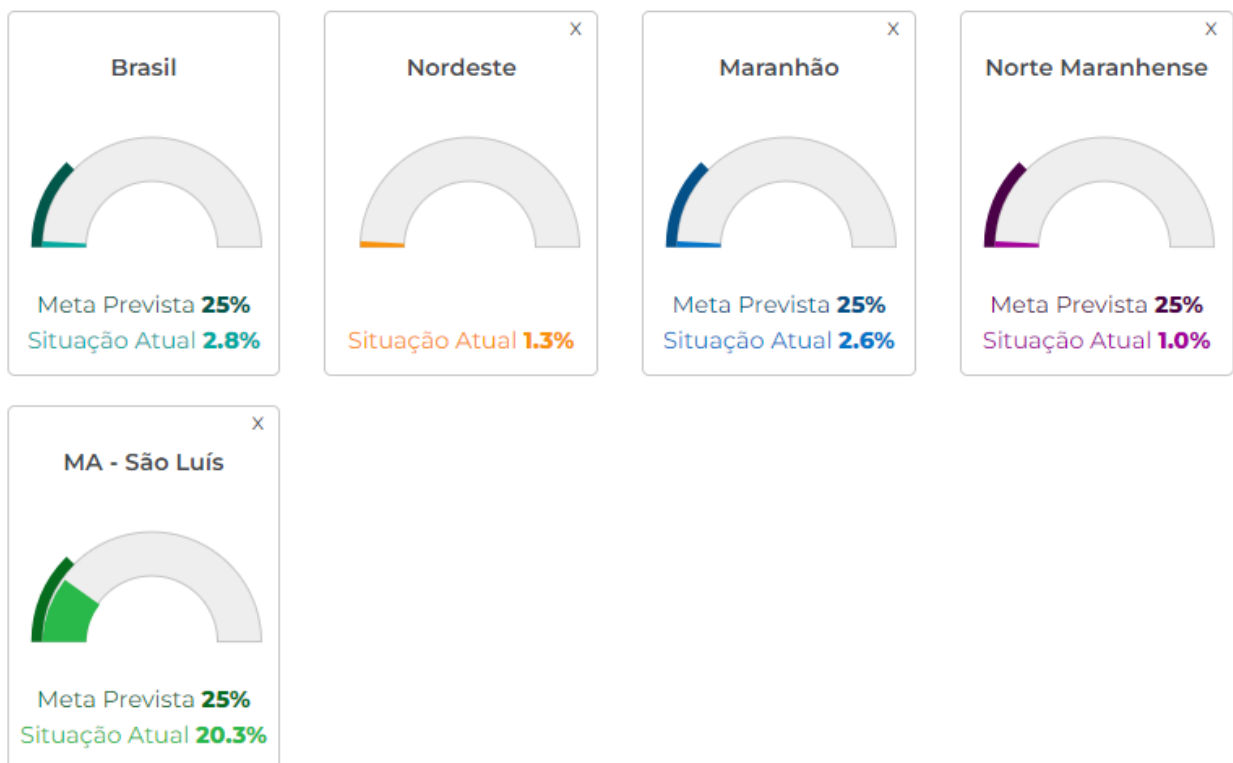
Brasil

Meta Prevista **25%**
Situação Atual **2.8%**

X
Nordeste

Situação Atual **1.3%**

X
Maranhão

Meta Prevista **25%**
Situação Atual **2.6%**

X
Norte Maranhense

Meta Prevista **25%**
Situação Atual **1.0%**

X
MA - São Luís

Meta Prevista **25%**
Situação Atual **20.3%**